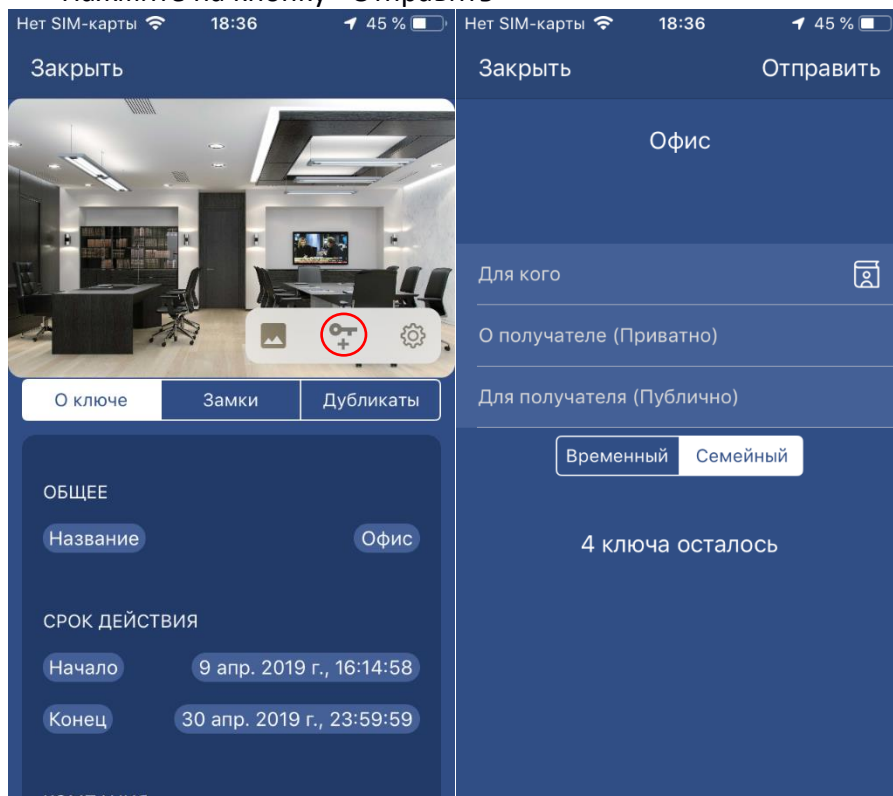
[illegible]

Нет SIM-карты 18:36 45 %

Закрыть

О ключе | Замки | Дубликаты

ОБЩЕЕ

Название Офис

СРОК ДЕЙСТВИЯ

Начало 9 апр. 2019 г., 16:14:58

Конец 30 апр. 2019 г., 23:59:59

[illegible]

Нет SIM-карты 18:36 45 %

Закрыть Отправить

Офис

Для кого

О получателе (Приватно)

Для получателя (Публично)

Временный | Семейный

4 ключа осталось